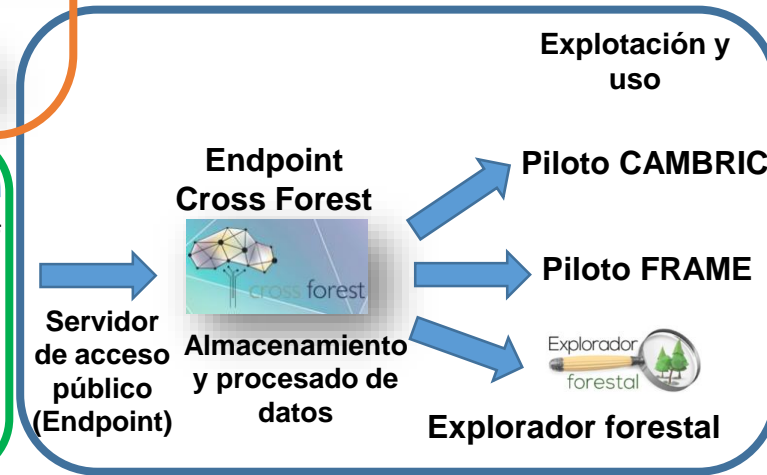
Explotación y uso

Endpoint Cross Forest

cross forest

Piloto CAMBRIC

Piloto FRAME

Explorador forestal

Explorador forestal

Servidor de acceso público (Endpoint)

Almacenamiento y procesado de datos